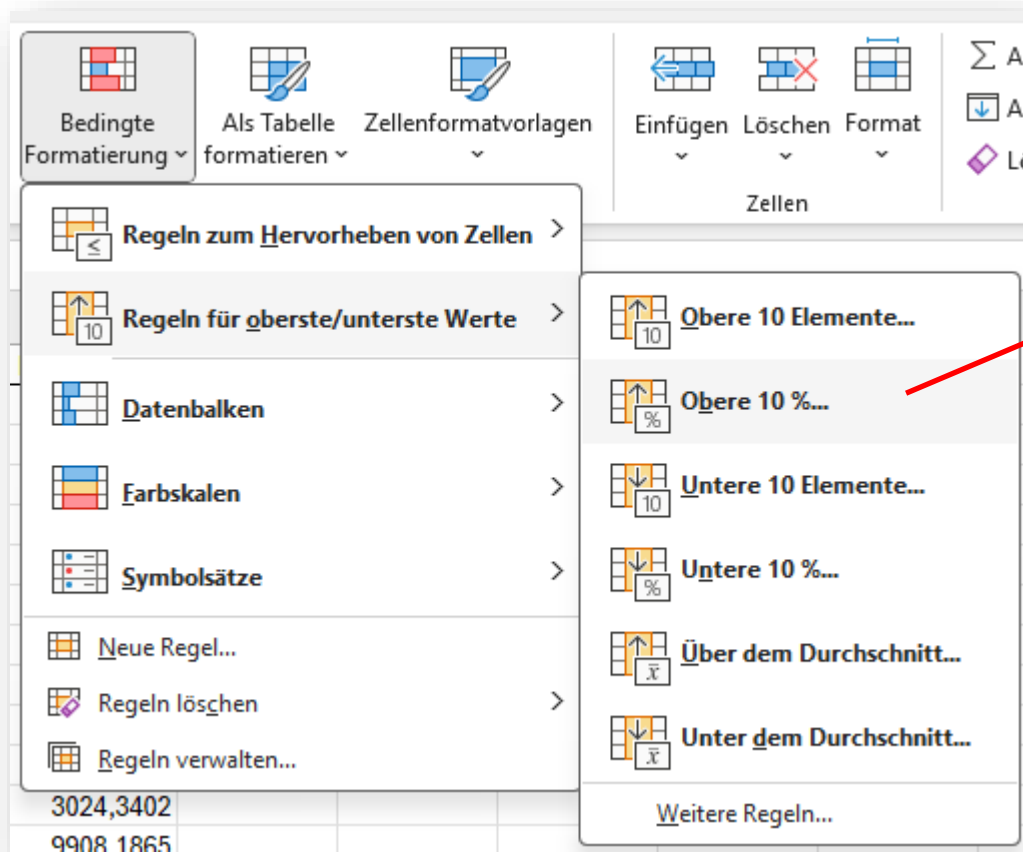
Bedingte Formatierung

Als Tabelle formatieren

Zellenformatvorlagen

Einfügen

Löschen

Format

Zellen

$\Sigma$ A

A

Lö

Regeln zum Hervorheben von Zellen

Regeln für oberste/unterste Werte

Datenbalken

Farbskalen

Symbolsätze

Neue Regel...

Regeln löschen

Regeln verwalten...

Obere 10 Elemente...

Obere 10 %...

Untere 10 Elemente...

Untere 10 %...

Über dem Durchschnitt...

Unter dem Durchschnitt...

Weitere Regeln...

3024,3402

9908,1865